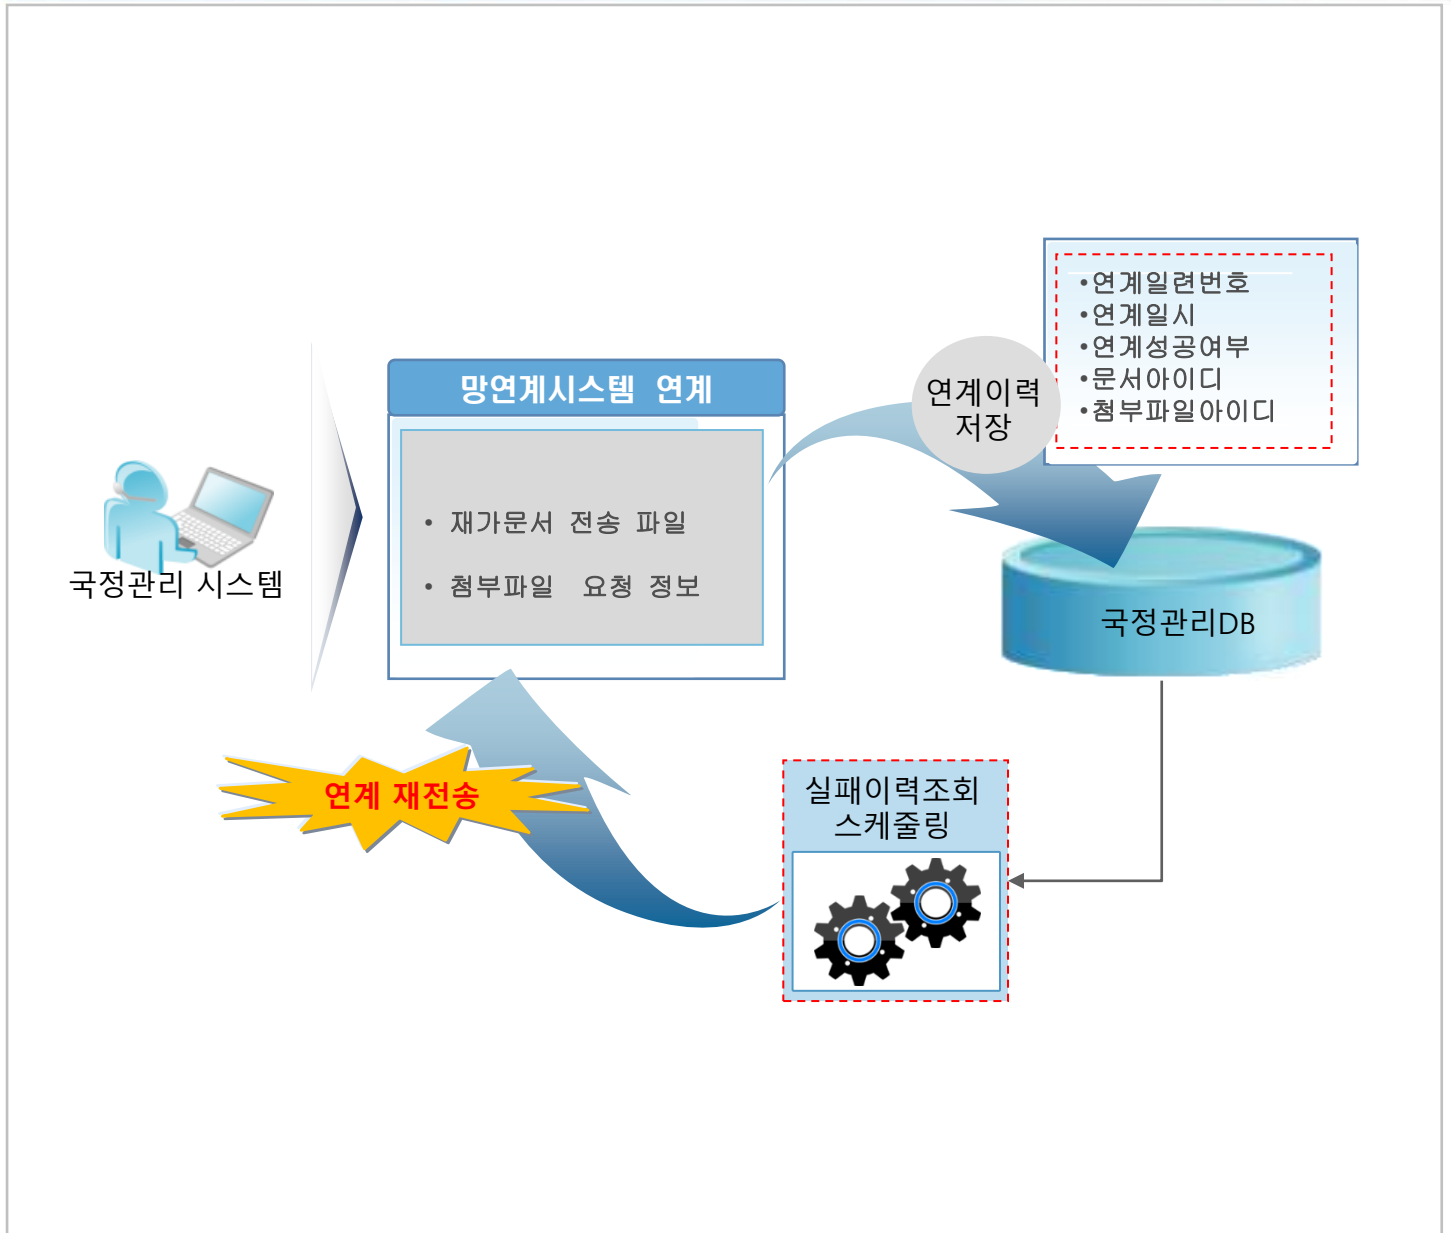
국정관리 시스템

망연계시스템 연계

• 재가문서 전송 파일

• 첨부파일 요청 정보

연계이력 저장

•연계일련번호
•연계일시
•연계성공여부
•문서아이디
•첨부파일아이디

국정관리DB

연계 재전송

실패이력조회 스케줄링